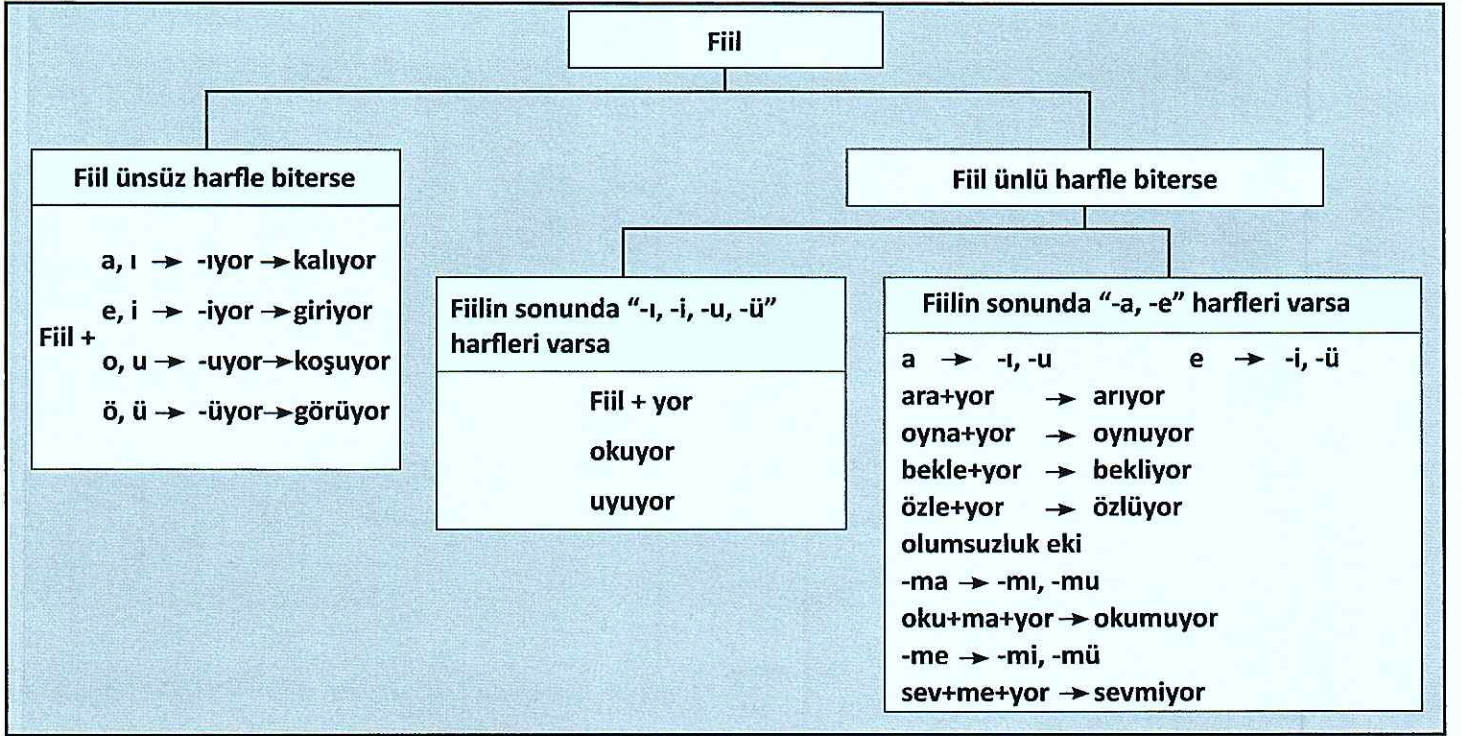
Fiil

Fiil ünsüz harfle biterse

Fiil +
a, ı → -ıyor → kalıyor
e, i → -iyor → giriyor
o, u → -uyor → koşuyor
ö, ü → -üyor → görüyor

Fiil ünlü harfle biterse

Fiilin sonunda "-ı, -i, -u, -ü" harfleri varsa

Fiil + yor
okuyor
uyuyor

Fiilin sonunda "-a, -e" harfleri varsa

a → -ı, -u
e → -i, -ü
ara+yor → arıyor
oyna+yor → oynuyor
bekle+yor → bekliyor
özle+yor → özlüyor
olumsuzluk eki
-ma → -mı, -mu
oku+ma+yor → okumuyor
-me → -mi, -mü
sev+me+yor → sevmiyor